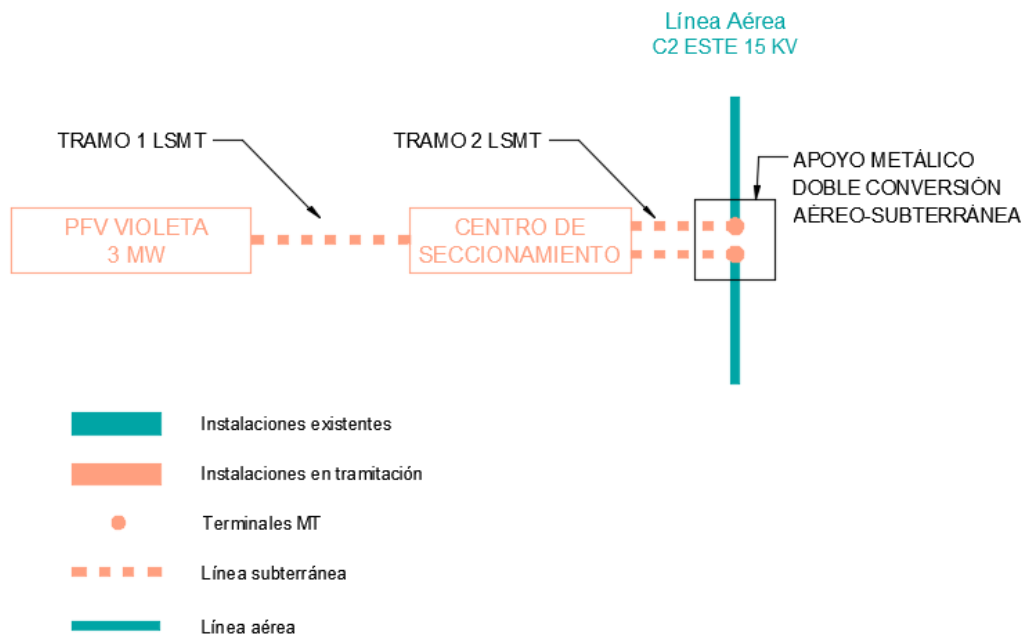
Línea Aérea
C2 ESTE 15 KV

TRAMO 1 LSMT

TRAMO 2 LSMT

APOYO METÁLICO
DOBLE CONVERSIÓN
AÉREO-SUBTERRÁNEA

PFV VIOLETA
3 MW

CENTRO DE
SECCIONAMIENTO

Instalaciones existentes

Instalaciones en tramitación

Terminales MT

Línea subterránea

Línea aérea